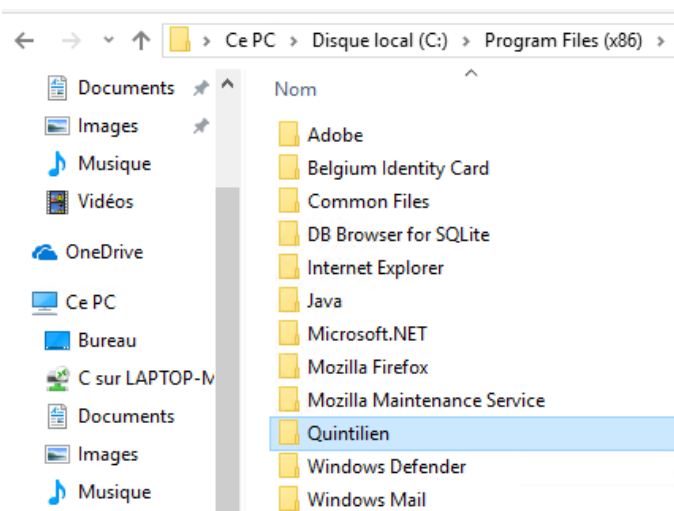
> Ce PC > Disque local (C:) > Program Files (x86) >

Documents
Images
Musique
Vidéos
OneDrive
Ce PC
Bureau
C sur LAPTOP-M
Documents
Images
Musique

Nom
Adobe
Belgium Identity Card
Common Files
DB Browser for SQLite
Internet Explorer
Java
Microsoft.NET
Mozilla Firefox
Mozilla Maintenance Service
Quintilien
Windows Defender
Windows Mail